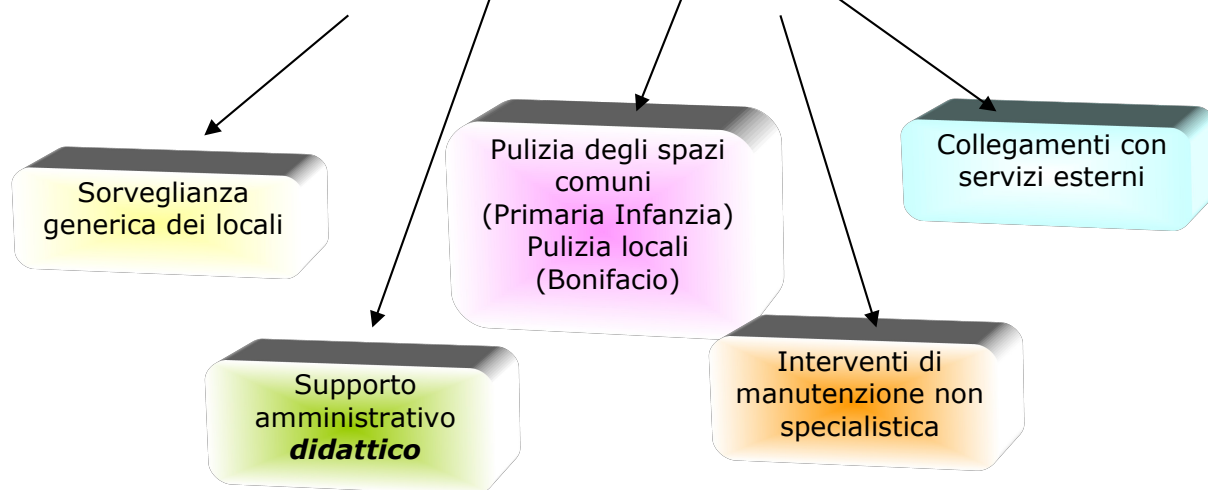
Sorveglianza generica dei locali

Supporto amministrativo *didattico*

Pulizia degli spazi comuni (Primaria Infanzia) Pulizia locali (Bonifacio)

Interventi di manutenzione non specialistica

Collegamenti con servizi esterni